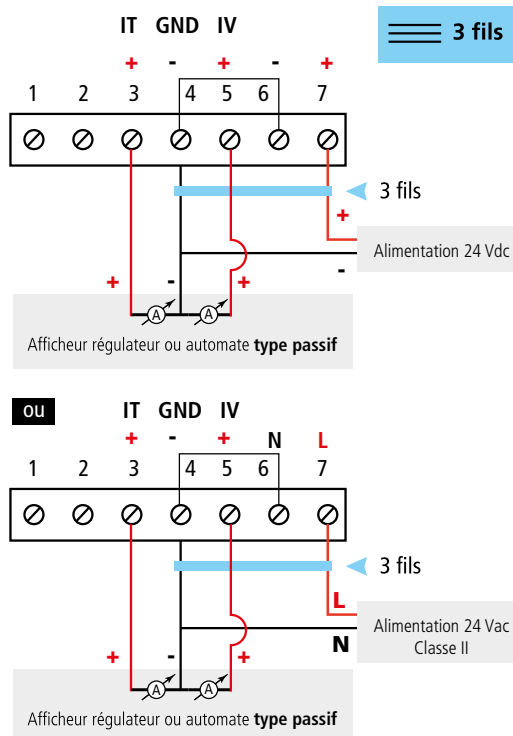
IT GND IV

3 fils

+ - + - +

1 2 3 4 5 6 7

3 fils

+

Alimentation 24 Vdc

+ - + -

A A

Afficheur régulateur ou automate **type passif**

ou

IT GND IV

+ - + N L

1 2 3 4 5 6 7

3 fils

L

Alimentation 24 Vac Classe II

N

+ - +

A A

Afficheur régulateur ou automate **type passif**